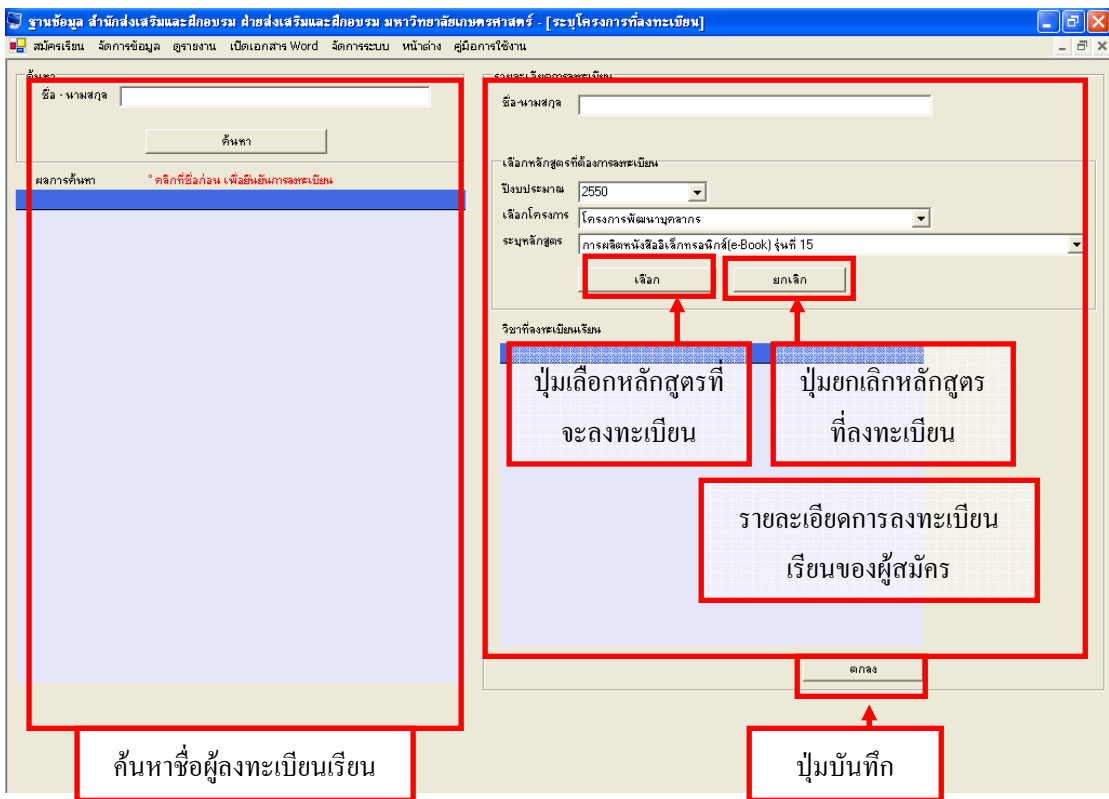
ฐานข้อมูล สำนักส่งเสริมและฝึกอบรม ฝ่ายส่งเสริมและฝึกอบรม มหาวิทยาลัยเกษตรศาสตร์ - [ระบุโครงการที่ลงทะเบียน]

สมัครเรียน จัดการข้อมูล ดูรายงาน เปิดเอกสาร Word จัดการระบบ หน้าต่าง คู่มือการใช้งาน

ค้นหา
ชื่อ - นามสกุล
ค้นหา

ผลการค้นหา * คลิกที่ชื่อก่อน เพื่อยืนยันการลงทะเบียน

รายละเอียดการลงทะเบียน
ชื่อ-นามสกุล

เลือกหลักสูตรที่ต้องการลงทะเบียน
ปีงบประมาณ 2550
เลือกโครงการ โครงการพัฒนาบุคลากร
ระบุหลักสูตร การผลิตหนังสืออิเล็กทรอนิกส์(e-Book) รุ่นที่ 15
เลือก
ยกเลิก

วิชาที่ลงทะเบียนเรียน

ปุ่มเลือกหลักสูตรที่จะลงทะเบียน

ปุ่มยกเลิกหลักสูตรที่ลงทะเบียน

รายละเอียดการลงทะเบียนเรียนของผู้สมัคร

ตกลง

ค้นหาชื่อผู้ลงทะเบียนเรียน

ปุ่มบันทึก